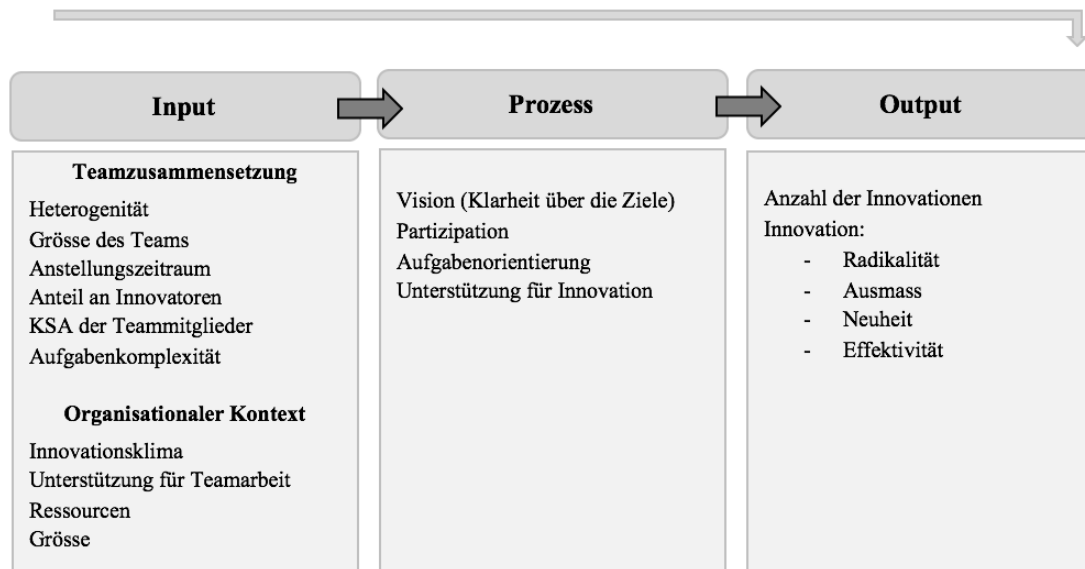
Input

Teamzusammensetzung

Heterogenität
Grösse des Teams
Anstellungszeitraum
Anteil an Innovatoren
KSA der Teammitglieder
Aufgabenkomplexität

Organisationaler Kontext

Innovationsklima
Unterstützung für Teamarbeit
Ressourcen
Grösse

Prozess

Vision (Klarheit über die Ziele)
Partizipation
Aufgabenorientierung
Unterstützung für Innovation

Output

Anzahl der Innovationen
Innovation:
- Radikalität
- Ausmass
- Neuheit
- Effektivität